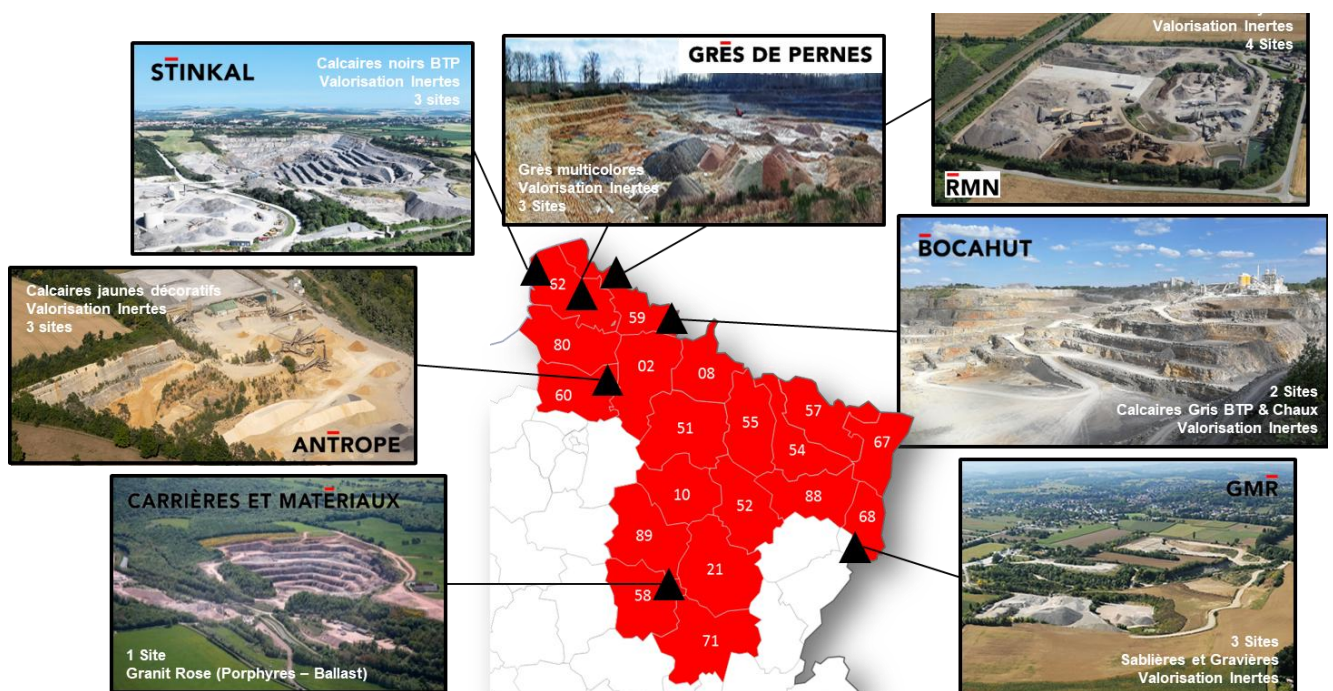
STINKAL
Calcaires noirs BTP
Valorisation Inertes
3 sites

GRÈS DE PERNES
Grès multicolores
Valorisation Inertes
3 Sites

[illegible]
Valorisation Inertes
4 Sites
RMN

Calcaires jaunes décoratifs
Valorisation Inertes
3 sites
ANTROPE

BOCAHUT
2 Sites
Calcaires Gris BTP & Chaux
Valorisation Inertes

CARRIÈRES ET MATÉRIAUX
1 Site
Granit Rose (Porphyres – Ballast)

GMR
3 Sites
Sablières et Gravières
Valorisation Inertes

62
59
80
02
08
60
51
55
57
54
67
10
52
88
68
89
21
58
71